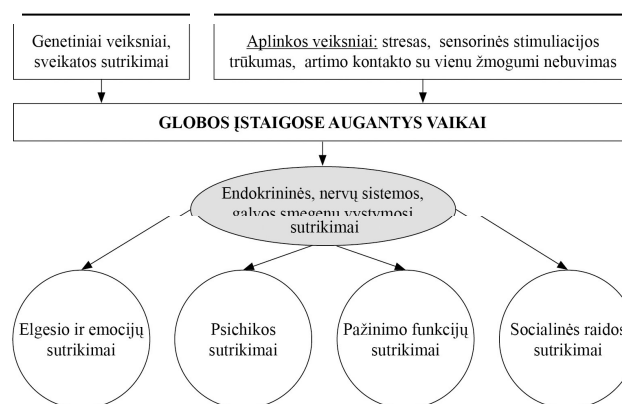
Genetiniai veiksniai, sveikatos sutrikimai

Aplinkos veiksniai: stresas, sensorinės stimuliacijos trūkumas, artimo kontakto su vienu žmogumi nebuvimas

GLOBOS ĮSTAIGOSE AUGANTYS VAIKAI

Endokrininės, nervų sistemos, galvos smegenų vystymosi sutrikimai

Elgesio ir emocijų sutrikimai

Psichikos sutrikimai

Pažinimo funkcijų sutrikimai

Socialinės raidos sutrikimai